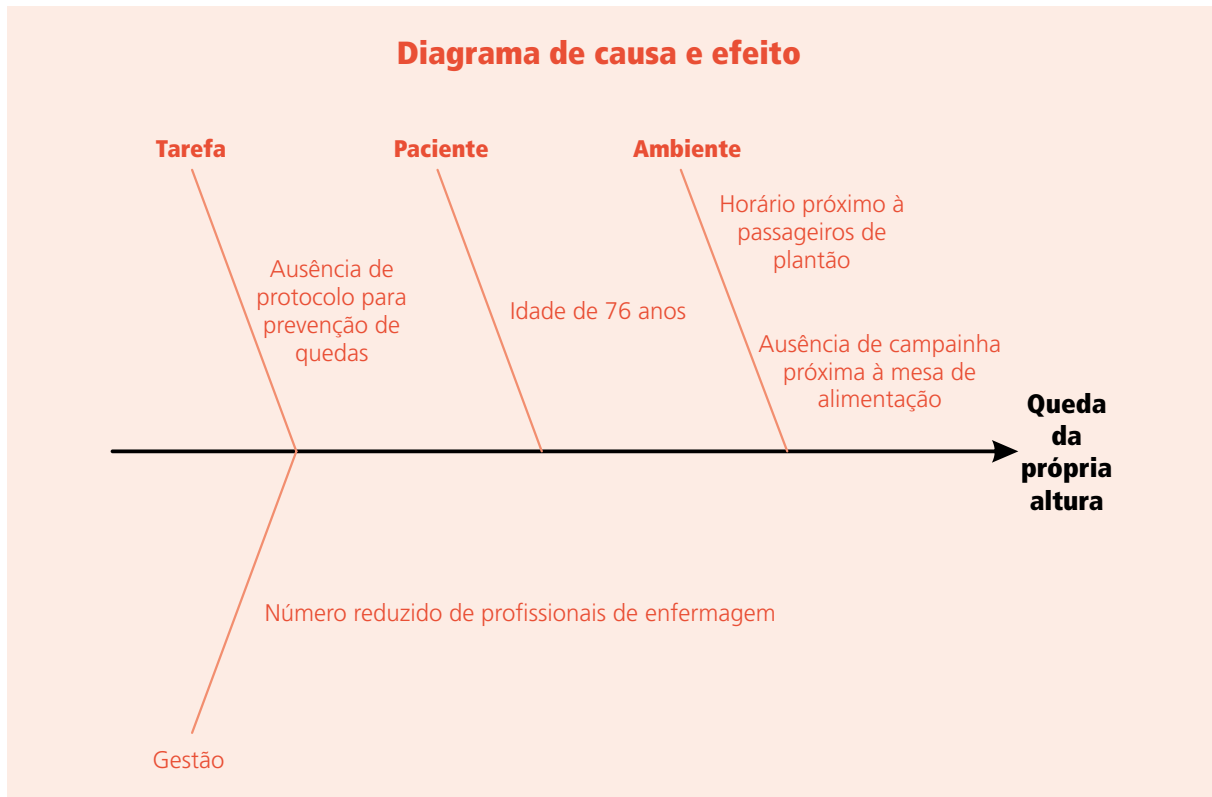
Diagrama de causa e efeito

Tarefa

Paciente

Ambiente

Horário próximo à passageiros de plantão

Ausência de protocolo para prevenção de quedas

Idade de 76 anos

Ausência de campainha próxima à mesa de alimentação

Queda da própria altura

Número reduzido de profissionais de enfermagem

Gestão